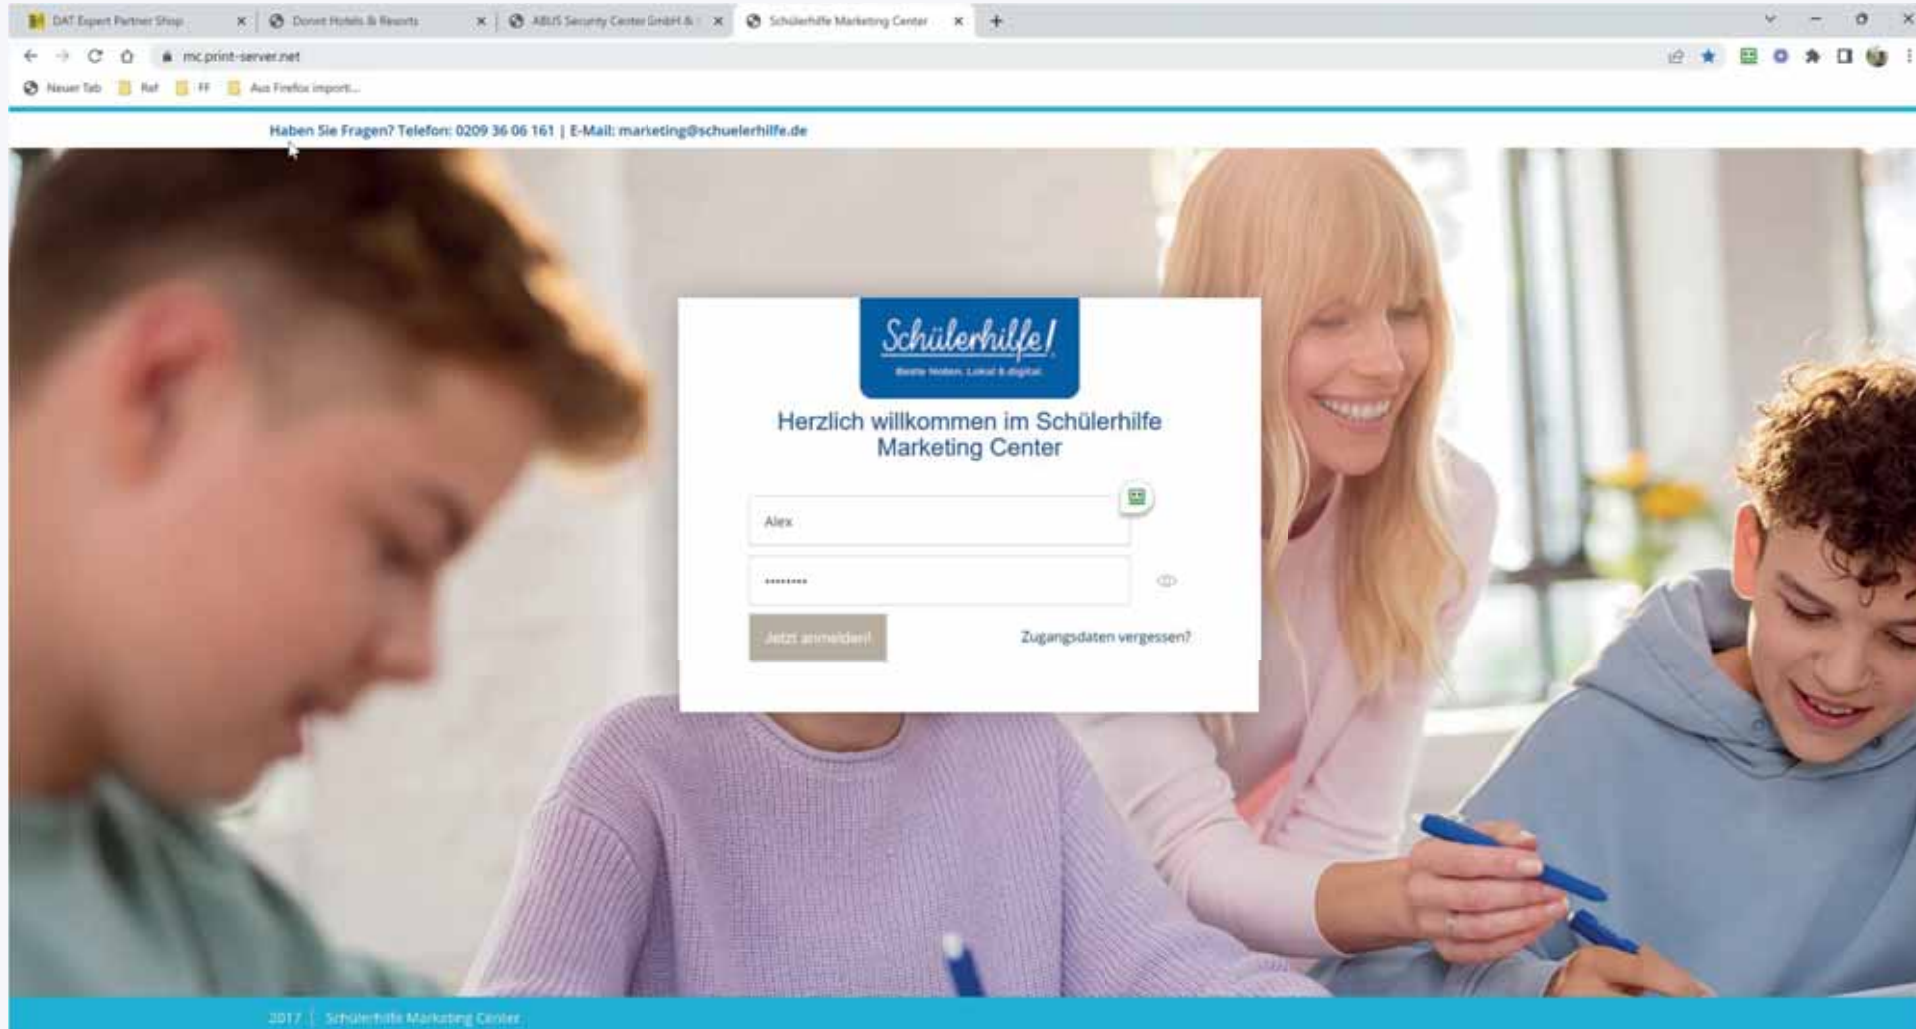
DAT Expert Partner Shop
Dorint Hotels & Resorts
ABUS Security Center GmbH &
Schülerhilfe Marketing Center

mc.print-server.net

Neuer Tab | Raf | FF | Aus Firefox import...

Haben Sie Fragen? Telefon: 0209 36 06 161 | E-Mail: marketing@schuelerhilfe.de

Schülerhilfe!
Beste Noten. Lokal & digital.

Herzlich willkommen im Schülerhilfe Marketing Center

Alex

••••••••

Jetzt anmelden!

Zugangsdaten vergessen?

2017 | Schülerhilfe Marketing Center